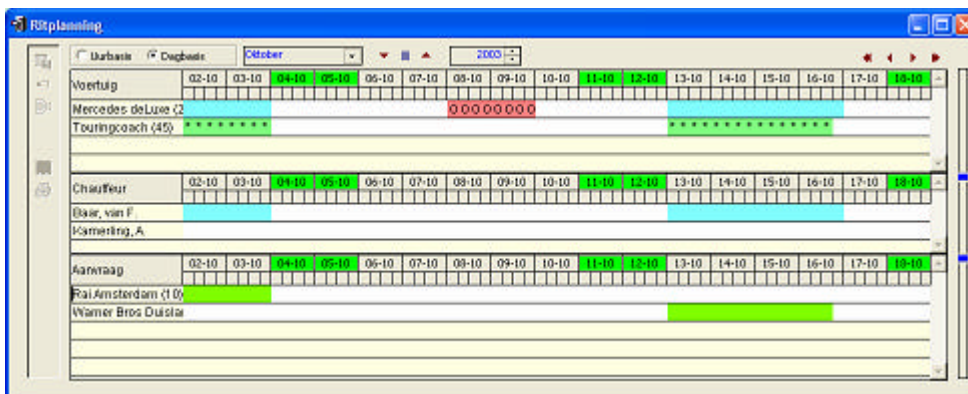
Ritplanning

Uurbasis Dagbasis Oktober 2003

| Voertuig | 02-10 | 03-10 | 04-10 | 05-10 | 06-10 | 07-10 | 08-10 | 09-10 | 10-10 | 11-10 | 12-10 | 13-10 | 14-10 | 15-10 | 16-10 | 17-10 | 18-10 |
|---|---|---|---|---|---|---|---|---|---|---|---|---|---|---|---|---|---|
| Mercedes deLuxe (2 | | | | | | | OOOOO | OOO | | | | | | | | | |
| Touringcoach (45) | ****** | ** | | | | | | | | | | ****** | ****** | ****** | *** | | |

| Chauffeur | 02-10 | 03-10 | 04-10 | 05-10 | 06-10 | 07-10 | 08-10 | 09-10 | 10-10 | 11-10 | 12-10 | 13-10 | 14-10 | 15-10 | 16-10 | 17-10 | 18-10 |
|---|---|---|---|---|---|---|---|---|---|---|---|---|---|---|---|---|---|
| Baar, van F. | | | | | | | | | | | | | | | | | |
| Kamerling, A. | | | | | | | | | | | | | | | | | |

| Aanvraag | 02-10 | 03-10 | 04-10 | 05-10 | 06-10 | 07-10 | 08-10 | 09-10 | 10-10 | 11-10 | 12-10 | 13-10 | 14-10 | 15-10 | 16-10 | 17-10 | 18-10 |
|---|---|---|---|---|---|---|---|---|---|---|---|---|---|---|---|---|---|
| Rai Amsterdam (10) | | | | | | | | | | | | | | | | | |
| Warner Bros Duitsla | | | | | | | | | | | | | | | | | |